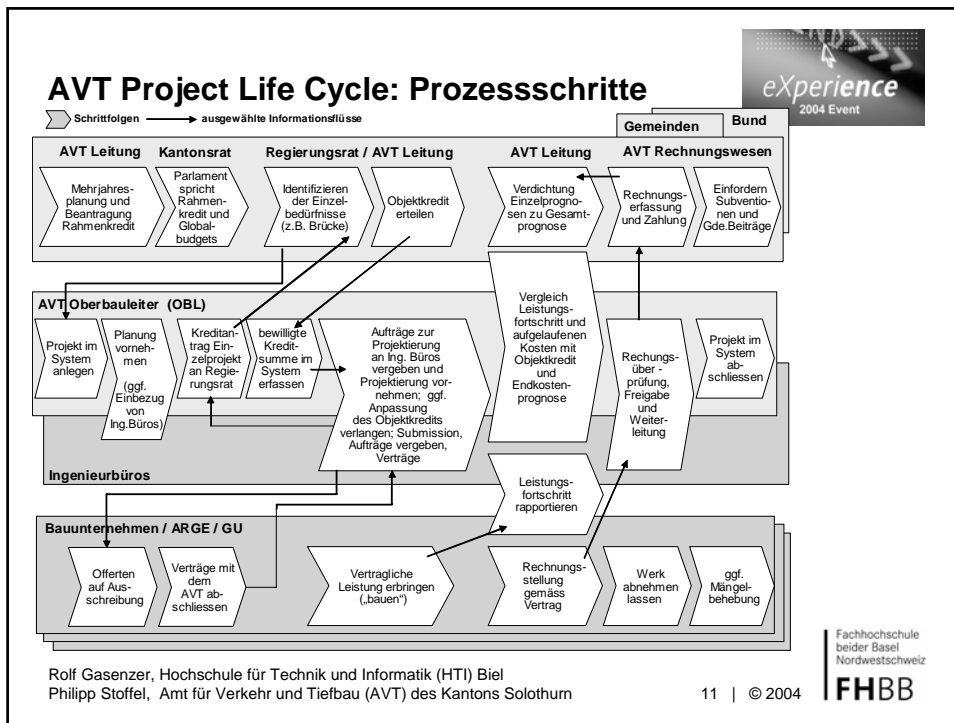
AVT Project Life Cycle: Prozessschritte

eXperience 2004 Event

Schrittfolgen ausgewählte Informationsflüsse

Gemeinden Bund

AVT Leitung Kantonsrat Regierungsrat / AVT Leitung AVT Leitung AVT Rechnungswesen

Mehrjahresplanung und Beantragung Rahmenkredit

Parlament spricht Rahmenkredit und Globalbudgets

Identifizieren der Einzelbedürfnisse (z.B. Brücke)

Objektkredit erteilen

Verdichtung Einzelprognosen zu Gesamtprognose

Rechnungserfassung und Zahlung

Einfordern Subventionen und Gde.Beiträge

AVT Oberbauleiter (OBL)

Projekt im System anlegen

Planung vornehmen (ggf. Einbezug von Ing.Büros)

Kreditantrag Einzelprojekt an Regierungsrat

bewilligte Kreditsumme im System erfassen

Aufträge zur Projektierung an Ing. Büros vergeben und Projektierung vornehmen; ggf. Anpassung des Objektkredits verlangen; Submission, Aufträge vergeben, Verträge

Vergleich Leistungsfortschritt und aufgelaufenen Kosten mit Objektkredit und Endkostenprognose

Rechnungsüberprüfung, Freigabe und Weiterleitung

Projekt im System abschliessen

Ingenieurbüros

Leistungsfortschritt rapportieren

Bauunternehmen / ARGE / GU

Offerten auf Ausschreibung

Verträge mit dem AVT abschliessen

Vertragliche Leistung erbringen („bauen")

Rechnungsstellung gemäss Vertrag

Werk abnehmen lassen

ggf. Mängelbehebung

Rolf Gasenzer, Hochschule für Technik und Informatik (HTI) Biel
Philipp Stoffel, Amt für Verkehr und Tiefbau (AVT) des Kantons Solothurn

11 | © 2004

Fachhochschule beider Basel Nordwestschweiz
FHBB